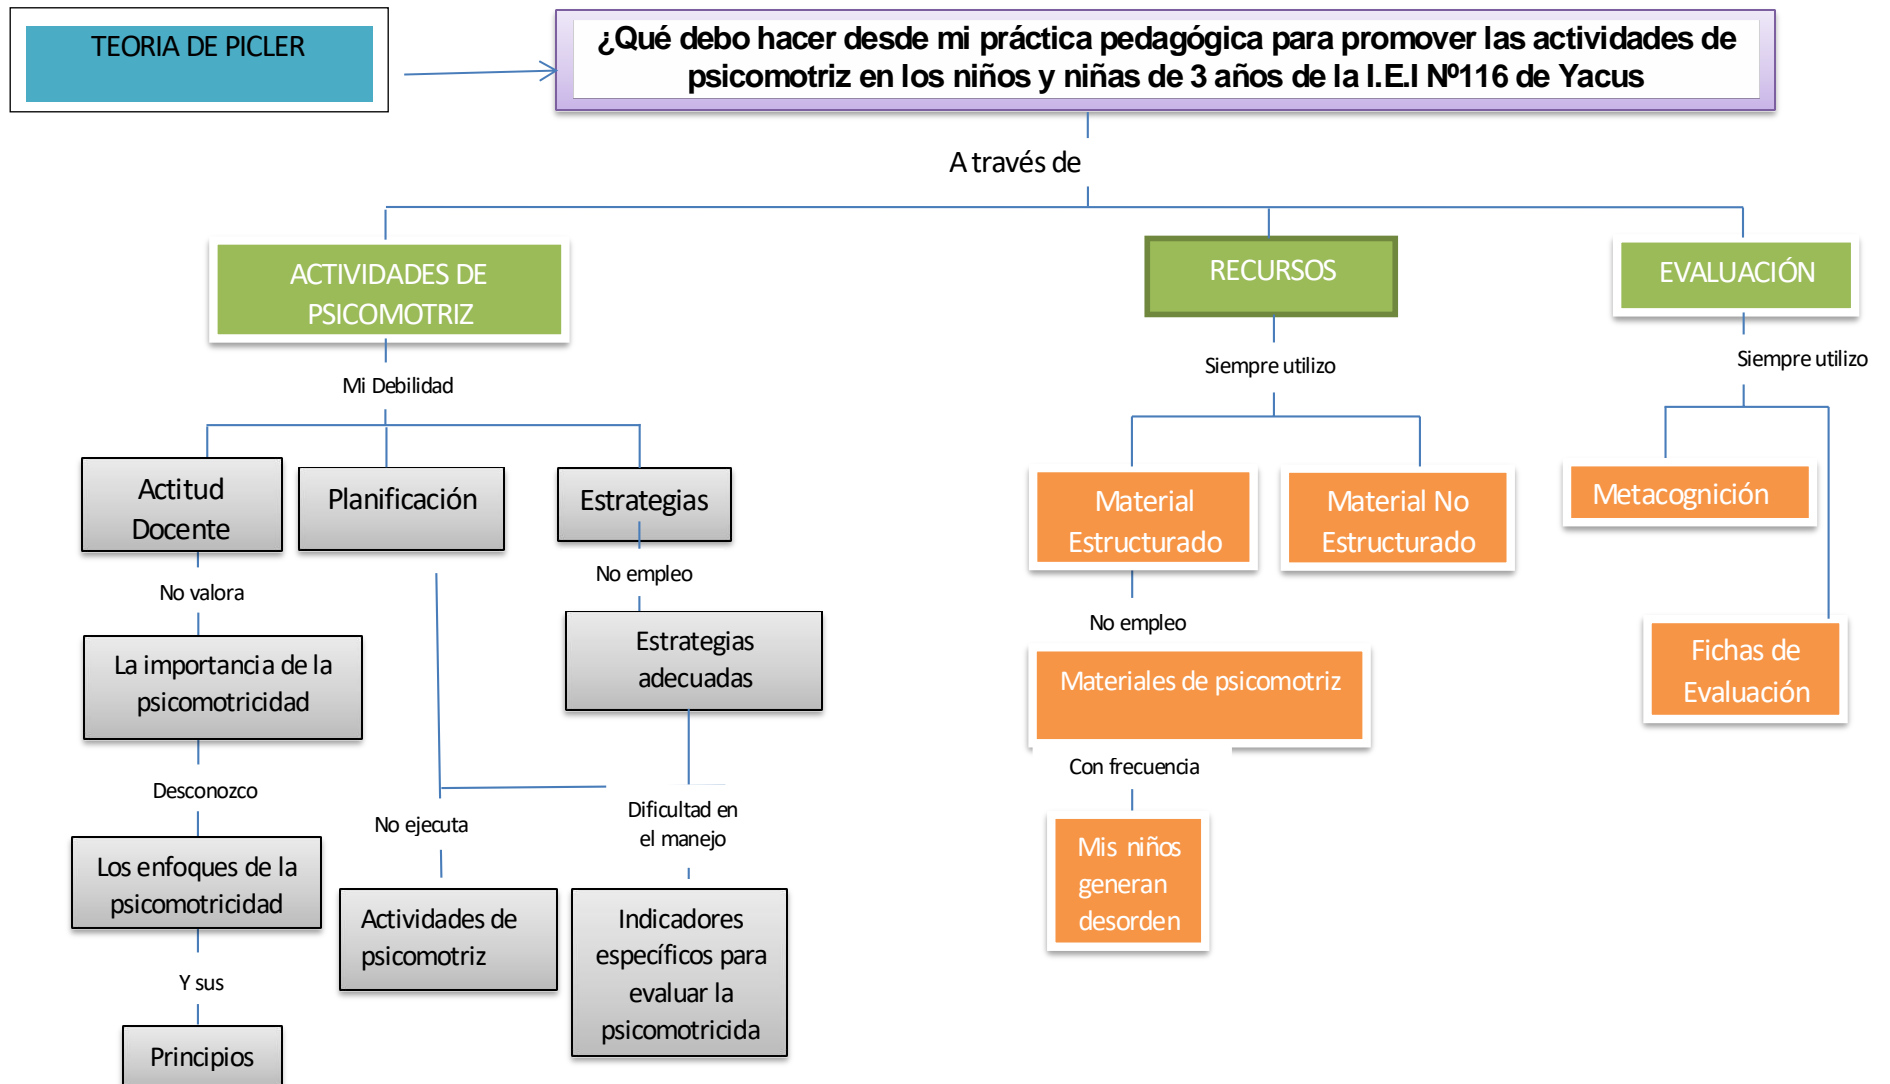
TEORIA DE PICLER

¿Qué debo hacer desde mi práctica pedagógica para promover las actividades de psicomotriz en los niños y niñas de 3 años de la I.E.I Nº116 de Yacus

A través de

ACTIVIDADES DE PSICOMOTRIZ

Mi Debilidad

Actitud Docente

No valora

La importancia de la psicomotricidad

Desconozco

Los enfoques de la psicomotricidad

Y sus

Principios

Planificación

No ejecuta

Actividades de psicomotriz

Estrategias

No empleo

Estrategias adecuadas

Dificultad en el manejo

Indicadores específicos para evaluar la psicomotricida

RECURSOS

Siempre utilizo

Material Estructurado

No empleo

Materiales de psicomotriz

Con frecuencia

Mis niños generan desorden

Material No Estructurado

EVALUACIÓN

Siempre utilizo

Metacognición

Fichas de Evaluación